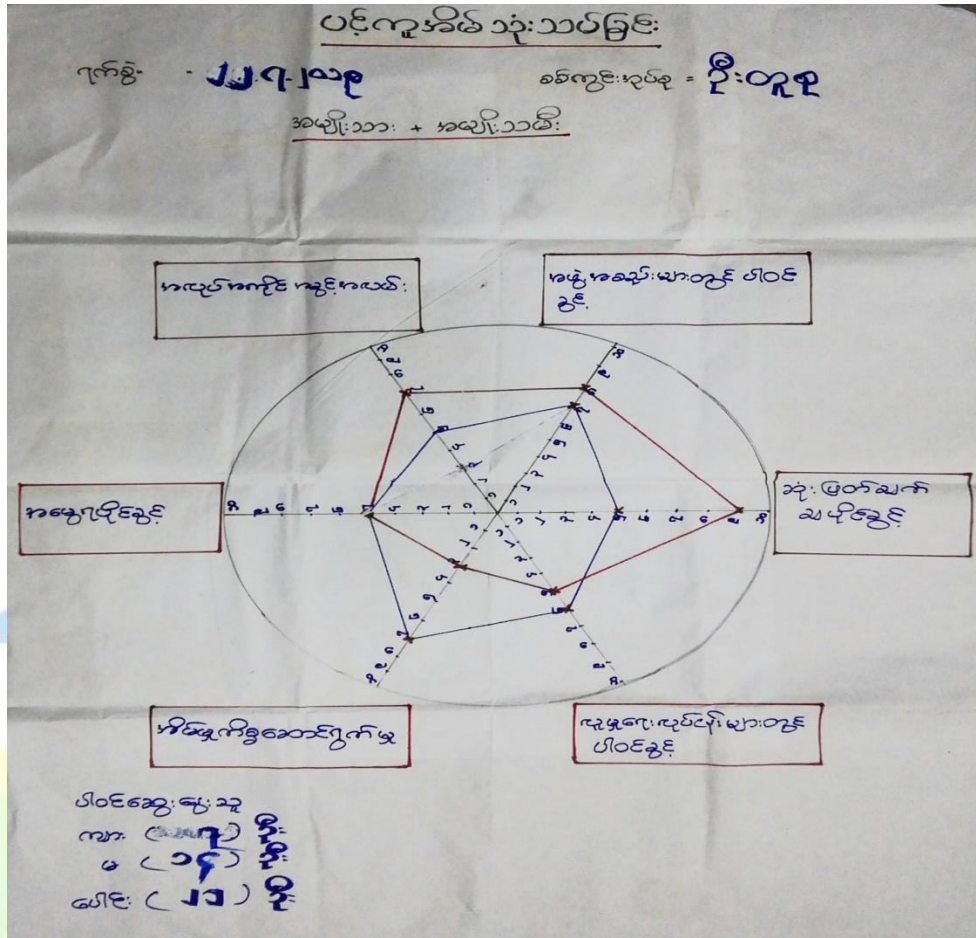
ပင့်ကူအိမ်သုံးသပ်ခြင်း

ရက်စွဲ - ၂၂.၇.၂၀၁၉

စစ်ကြောင်းအုပ်စု = ဦးဝဠာ

အမျိုးသား + အမျိုးသမီး

အလုပ်အကိုင်အခွင့်အလမ်း

အဖွဲ့အစည်းများတွင် ပါဝင်ခွင့်

သုံးဖြတ်ဆုံးဖြတ် သပိုင်ခွင့်

အမွေပိုင်ခွင့်

အိမ်ထောင်စုဆောင်ရွက်မှု

လူမှုရေးလုပ်ငန်းများတွင် ပါဝင်ခွင့်

ပါဝင်ဆွေးနွေးသူ
ကျား ([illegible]) ဦး
မ (၁၄) ဦး
ပေါင်း (၂၁) ဦး